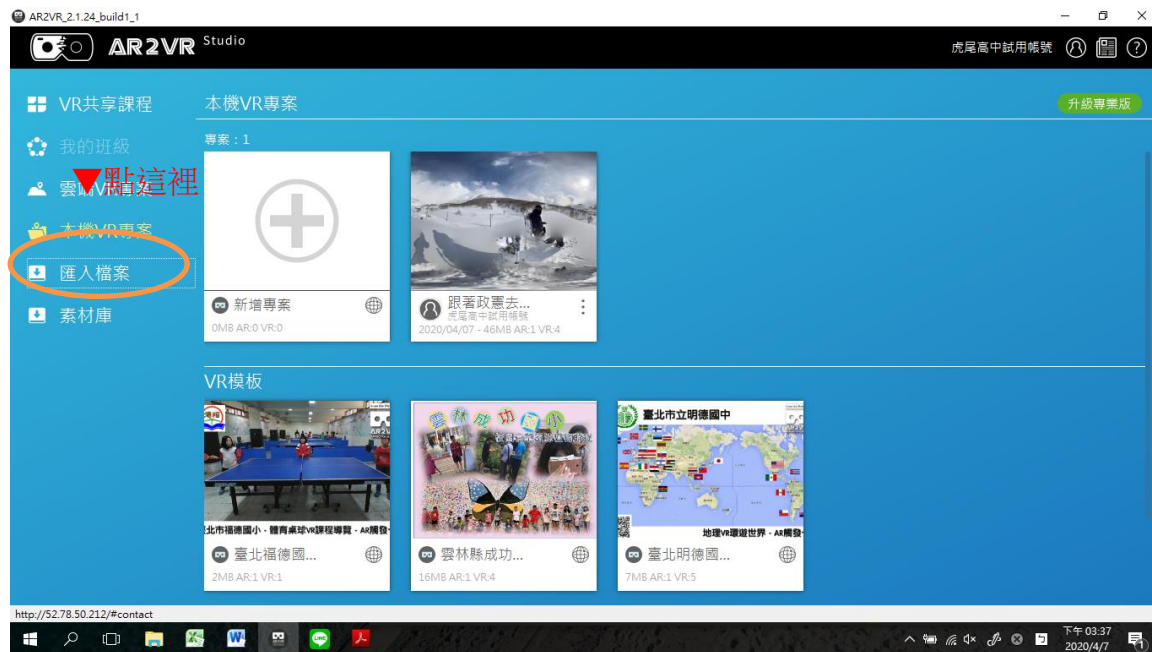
AR2VR_2.1.24_build1_1

AR2VR Studio

虎尾高中試用帳號

VR共享課程
我的班級
雲端VR專案
▼點這裡
本機VR專案
匯入檔案
素材庫

本機VR專案
升級專業版
專案：1

新增專案
0MB AR:0 VR:0

跟著政憲去...
虎尾高中試用帳號
2020/04/07 - 46MB AR:1 VR:4

VR模板

北市福德國小 - 體育桌球VR課程導覽 - AR開發
臺北福德國...
2MB AR:1 VR:1

雲林縣成功...
16MB AR:1 VR:4

臺北市立明德國中
地理VR環遊世界 - AR開發
臺北明德國...
7MB AR:1 VR:5

http://52.78.50.212/#contact

下午 03:37
2020/4/7